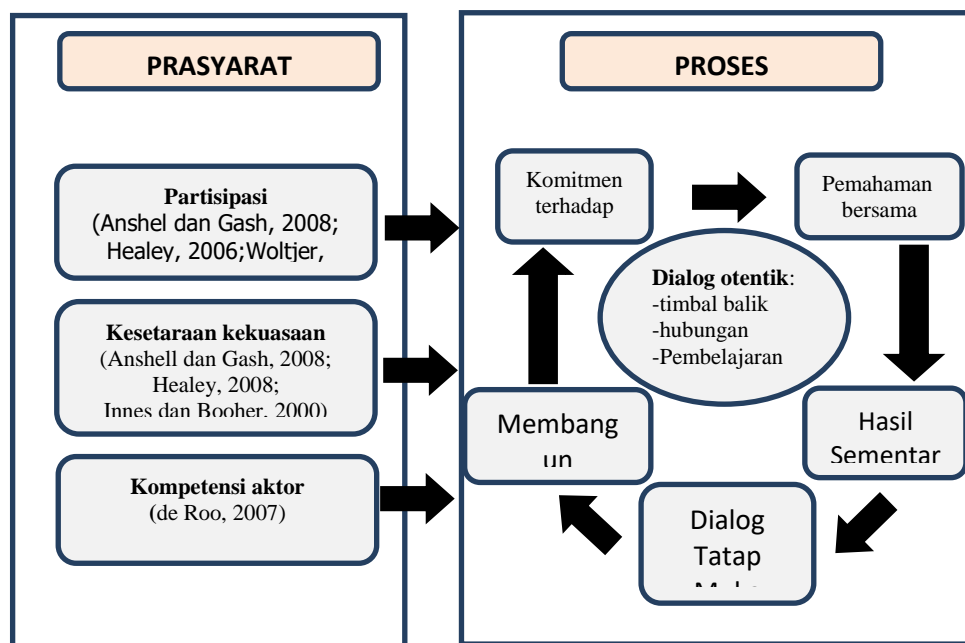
PRASYARAT

PROSES

Partisipasi
(Anshel dan Gash, 2008; Healey, 2006;Woltjer,

Kesetaraan kekuasaan
(Anshell dan Gash, 2008; Healey, 2008; Innes dan Booher, 2000)

Kompetensi aktor
(de Roo, 2007)

Komitmen terhadap

Pemahaman bersama

Dialog otentik:
-timbal balik
-hubungan
-Pembelajaran

Membang un

Hasil Sementar

Dialog Tatap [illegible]